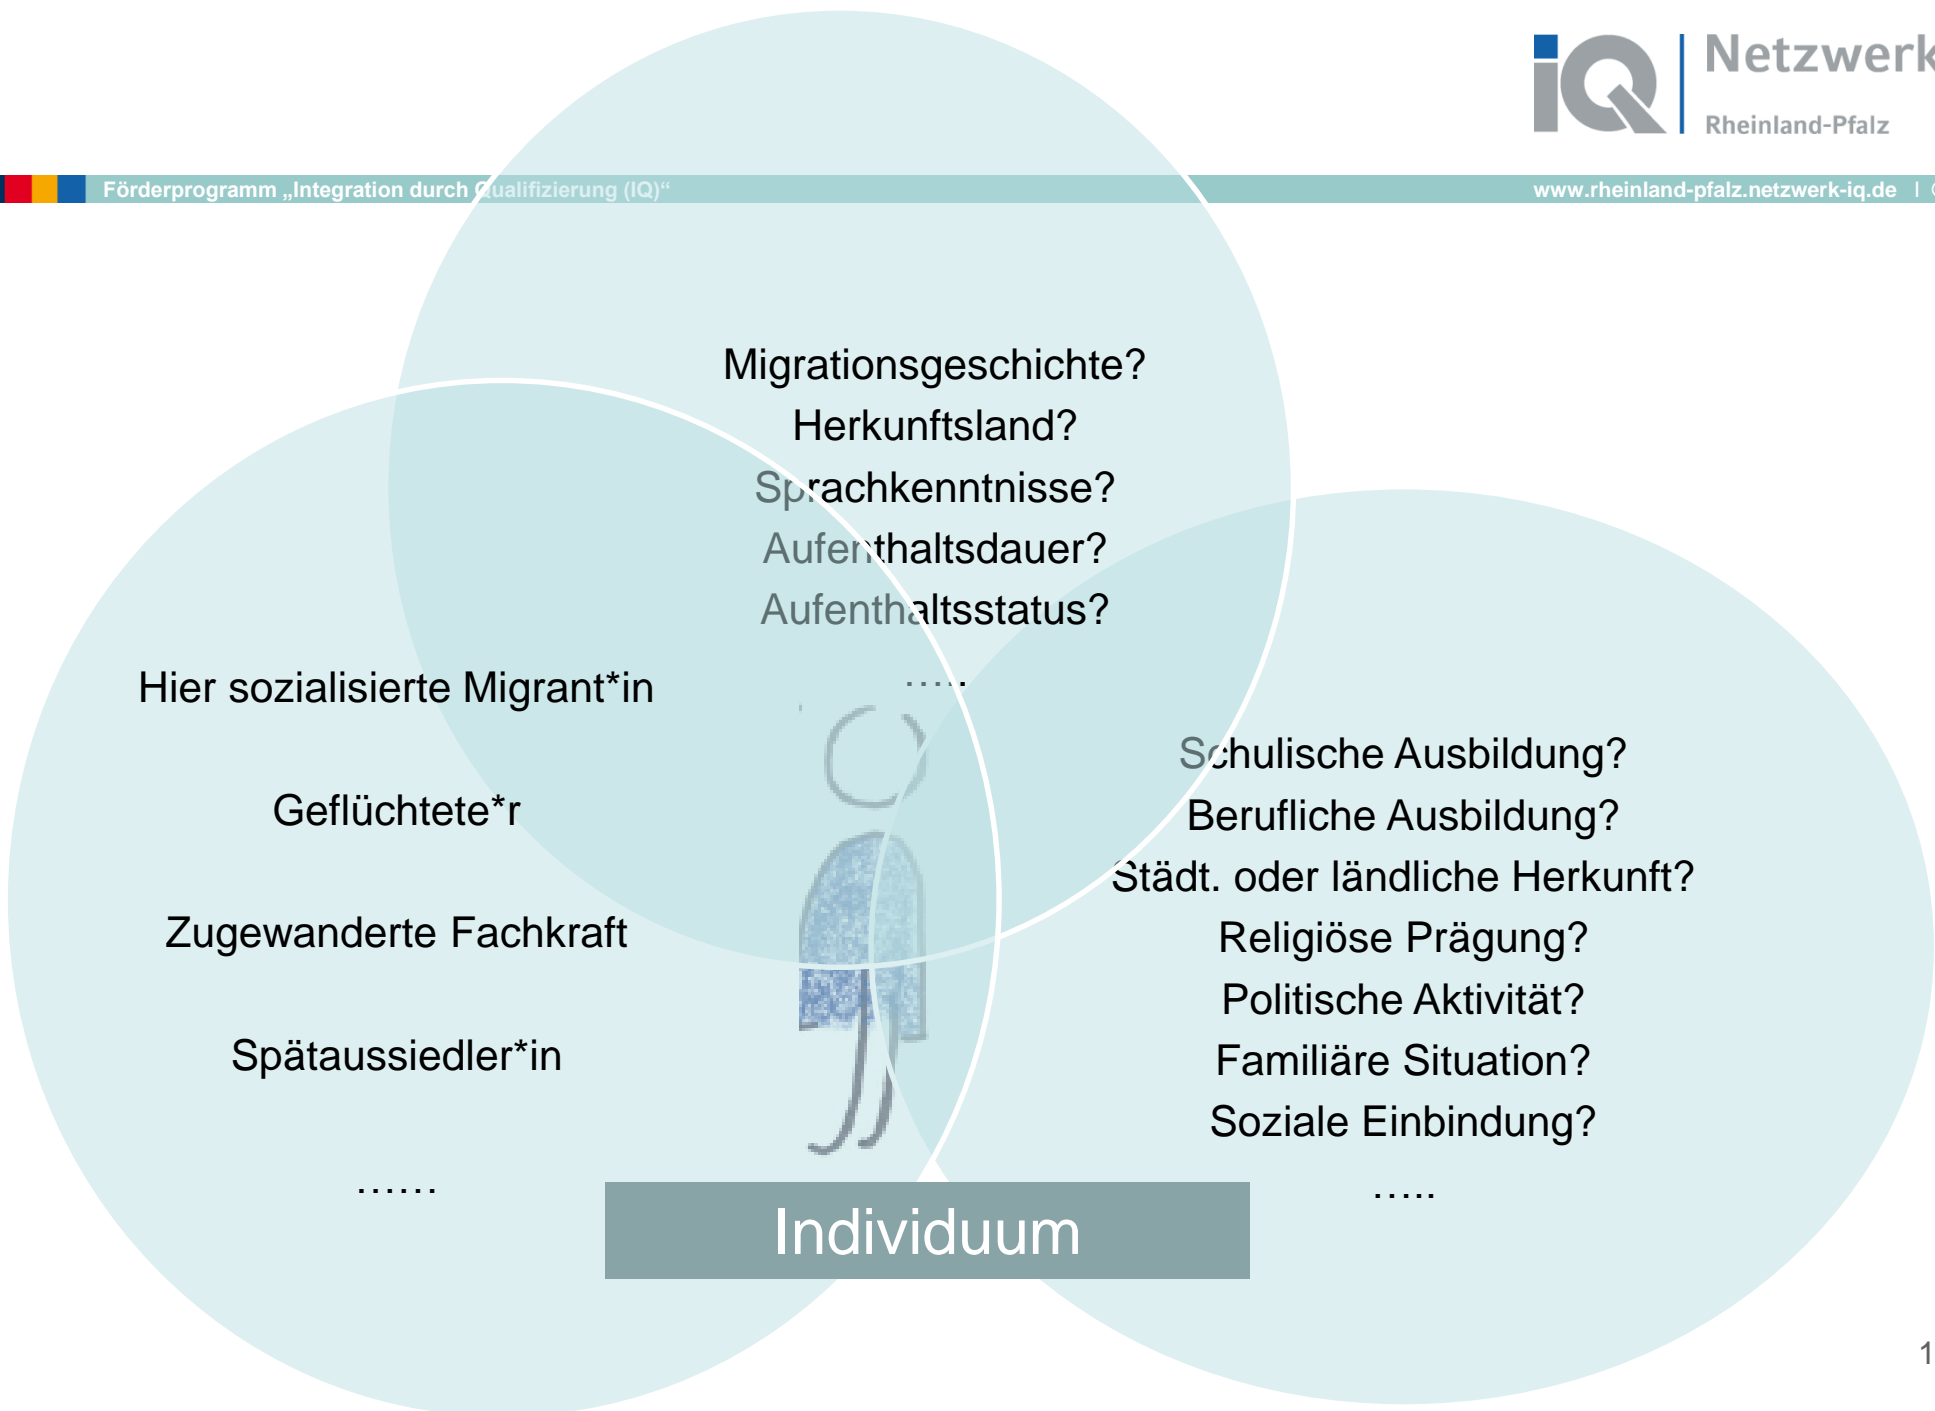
IQ Netzwerk
Rheinland-Pfalz

Förderprogramm „Integration durch Qualifizierung (IQ)“

www.rheinland-pfalz.netzwerk-iq.de

Migrationsgeschichte?
Herkunftsland?
Sprachkenntnisse?
Aufenthaltsdauer?
Aufenthaltsstatus?
.....

Hier sozialisierte Migrant*in

Geflüchtete*r

Zugewanderte Fachkraft

Spätaussiedler*in

......

Schulische Ausbildung?
Berufliche Ausbildung?
Städt. oder ländliche Herkunft?
Religiöse Prägung?
Politische Aktivität?
Familiäre Situation?
Soziale Einbindung?
.....

Individuum

1